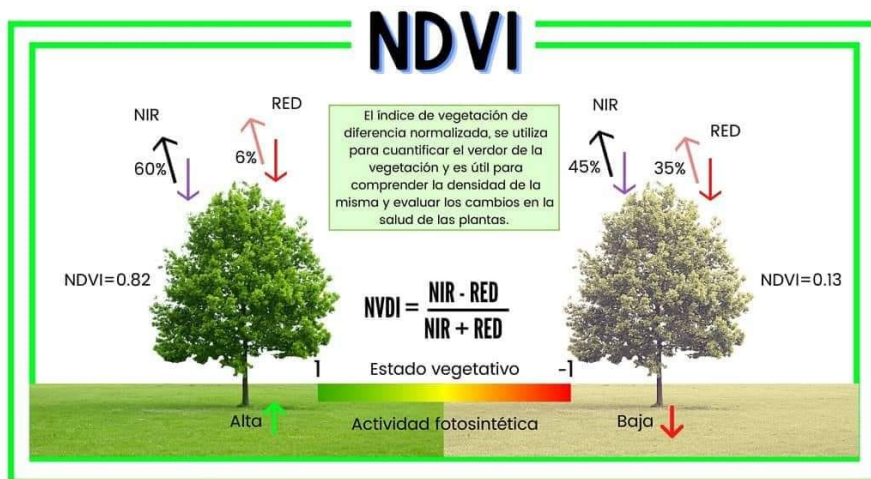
NDVI

NIR

RED

60%

6%

El índice de vegetación de diferencia normalizada, se utiliza para cuantificar el verdor de la vegetación y es útil para comprender la densidad de la misma y evaluar los cambios en la salud de las plantas.

NIR

RED

45%

35%

NDVI=0.82

$NVDI = \frac{NIR - RED}{NIR + RED}$

NDVI=0.13

1

Estado vegetativo

-1

Alta

Actividad fotosintética

Baja